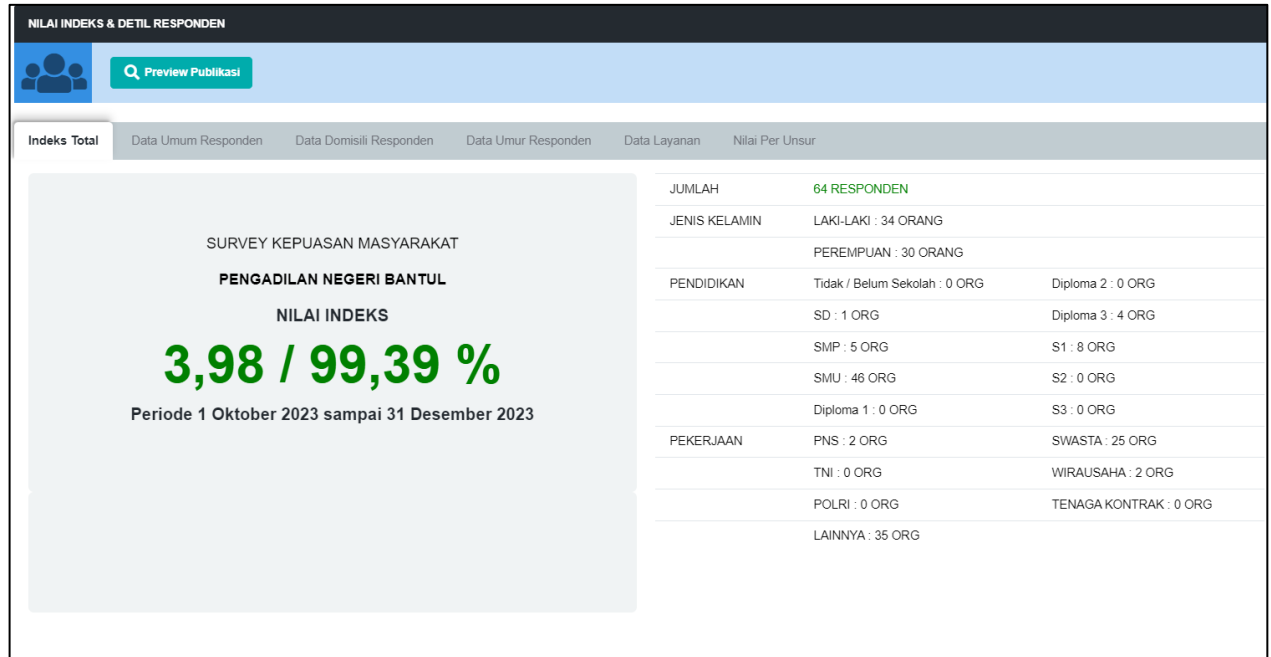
NILAI INDEKS & DETIL RESPONDEN

Preview Publikasi

Indeks Total | Data Umum Responden | Data Domisili Responden | Data Umur Responden | Data Layanan | Nilai Per Unsur

SURVEY KEPUASAN MASYARAKAT

PENGADILAN NEGERI BANTUL

NILAI INDEKS

3,98 / 99,39 %

Periode 1 Oktober 2023 sampai 31 Desember 2023

| | | |
|---|---|---|
| JUMLAH | 64 RESPONDEN | |
| JENIS KELAMIN | LAKI-LAKI : 34 ORANG | |
| | PEREMPUAN : 30 ORANG | |
| PENDIDIKAN | Tidak / Belum Sekolah : 0 ORG | Diploma 2 : 0 ORG |
| | SD : 1 ORG | Diploma 3 : 4 ORG |
| | SMP : 5 ORG | S1 : 8 ORG |
| | SMU : 46 ORG | S2 : 0 ORG |
| | Diploma 1 : 0 ORG | S3 : 0 ORG |
| PEKERJAAN | PNS : 2 ORG | SWASTA : 25 ORG |
| | TNI : 0 ORG | WIRAUSAHA : 2 ORG |
| | POLRI : 0 ORG | TENAGA KONTRAK : 0 ORG |
| | LAINNYA : 35 ORG | |